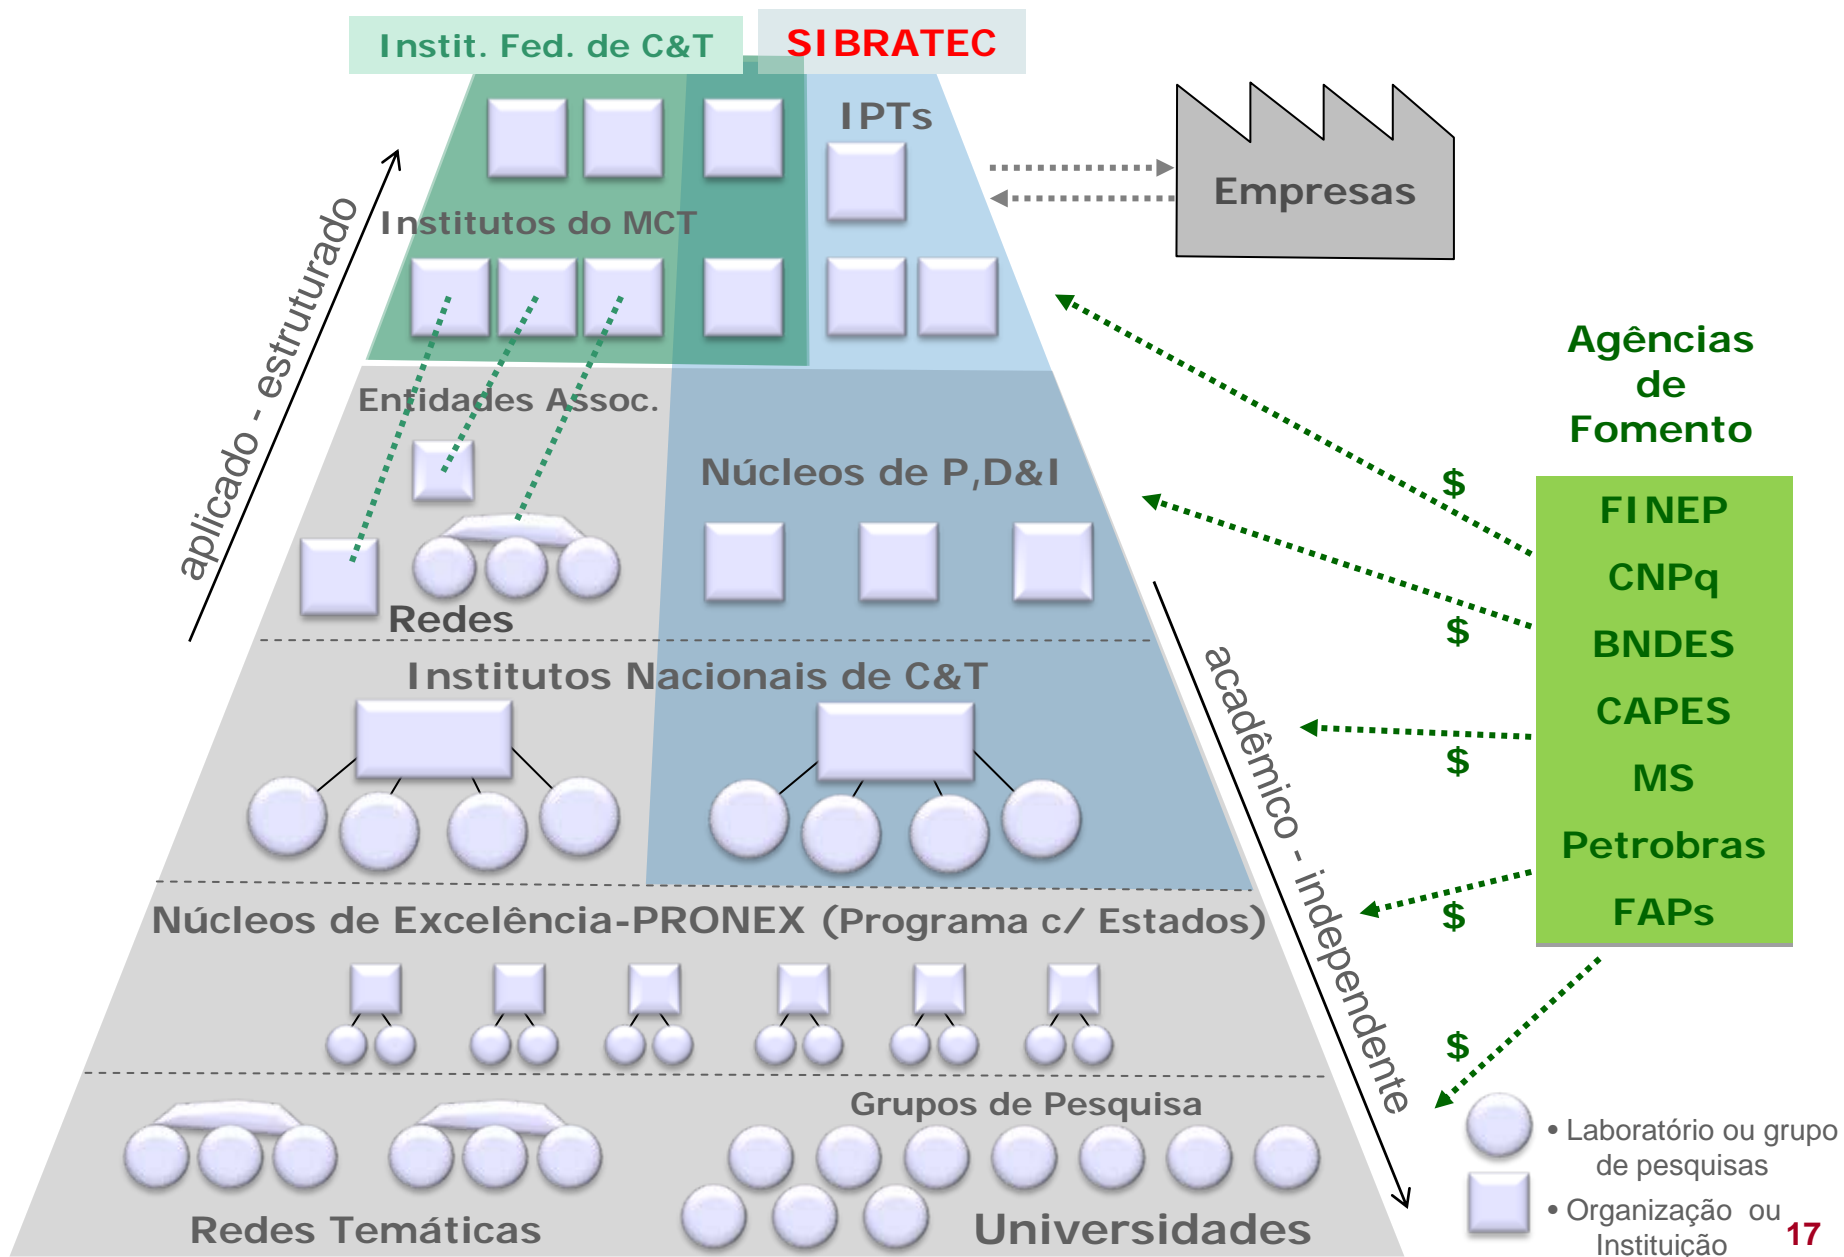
Instit. Fed. de C&T

SIBRATEC

IPTs

Empresas

Institutos do MCT

aplicado - estruturado

Agências de Fomento

Entidades Assoc.

Núcleos de P,D&I

$

$

FINEP

CNPq

BNDES

CAPES

MS

Petrobras

FAPs

Redes

Institutos Nacionais de C&T

acadêmico - independente

$

$

Núcleos de Excelência-PRONEX (Programa c/ Estados)

$

Grupos de Pesquisa

Redes Temáticas

Universidades

• Laboratório ou grupo de pesquisas

• Organização ou Instituição

17